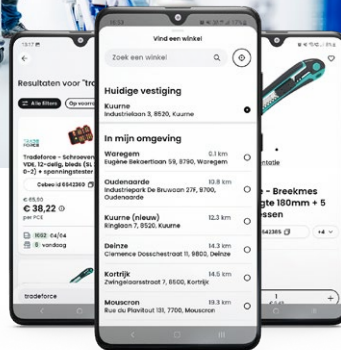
Vind een winkel

Zoek een winkel

Huidige vestiging

Kuurne
Industrielaan 3, 8520, Kuurne

In mijn omgeving

Waregem 0.1 km
Eugène Bekaertlaan 59, 8790, Waregem

Oudenaarde 10.8 km
Industriepark De Bruwaan 27F, 9700, Oudenaarde

Kuurne (nieuw) 12.3 km
Ringlaan 7, 8520, Kuurne

Deinze 14.3 km
Clemence Dosschestraat 11, 9800, Deinze

Kortrijk 14.5 km
Zwingelaarsstraat 7, 8500, Kortrijk

Mouscron 19.3 km
Rue du Plavitout 131, 7700, Mouscron

Resultaten voor "trad

Alle filters Op voorraad

Tradeforce - Schroeven VDE, 12-delig, bleds (SL 0-2) + spanningstester

Cebeo id 6542360

€ 65,50
€ 38,22
per PCE

1002 04/04
0 vandaag

tradeforce

- Breekmes gte 180mm + 5 essen

42365

1